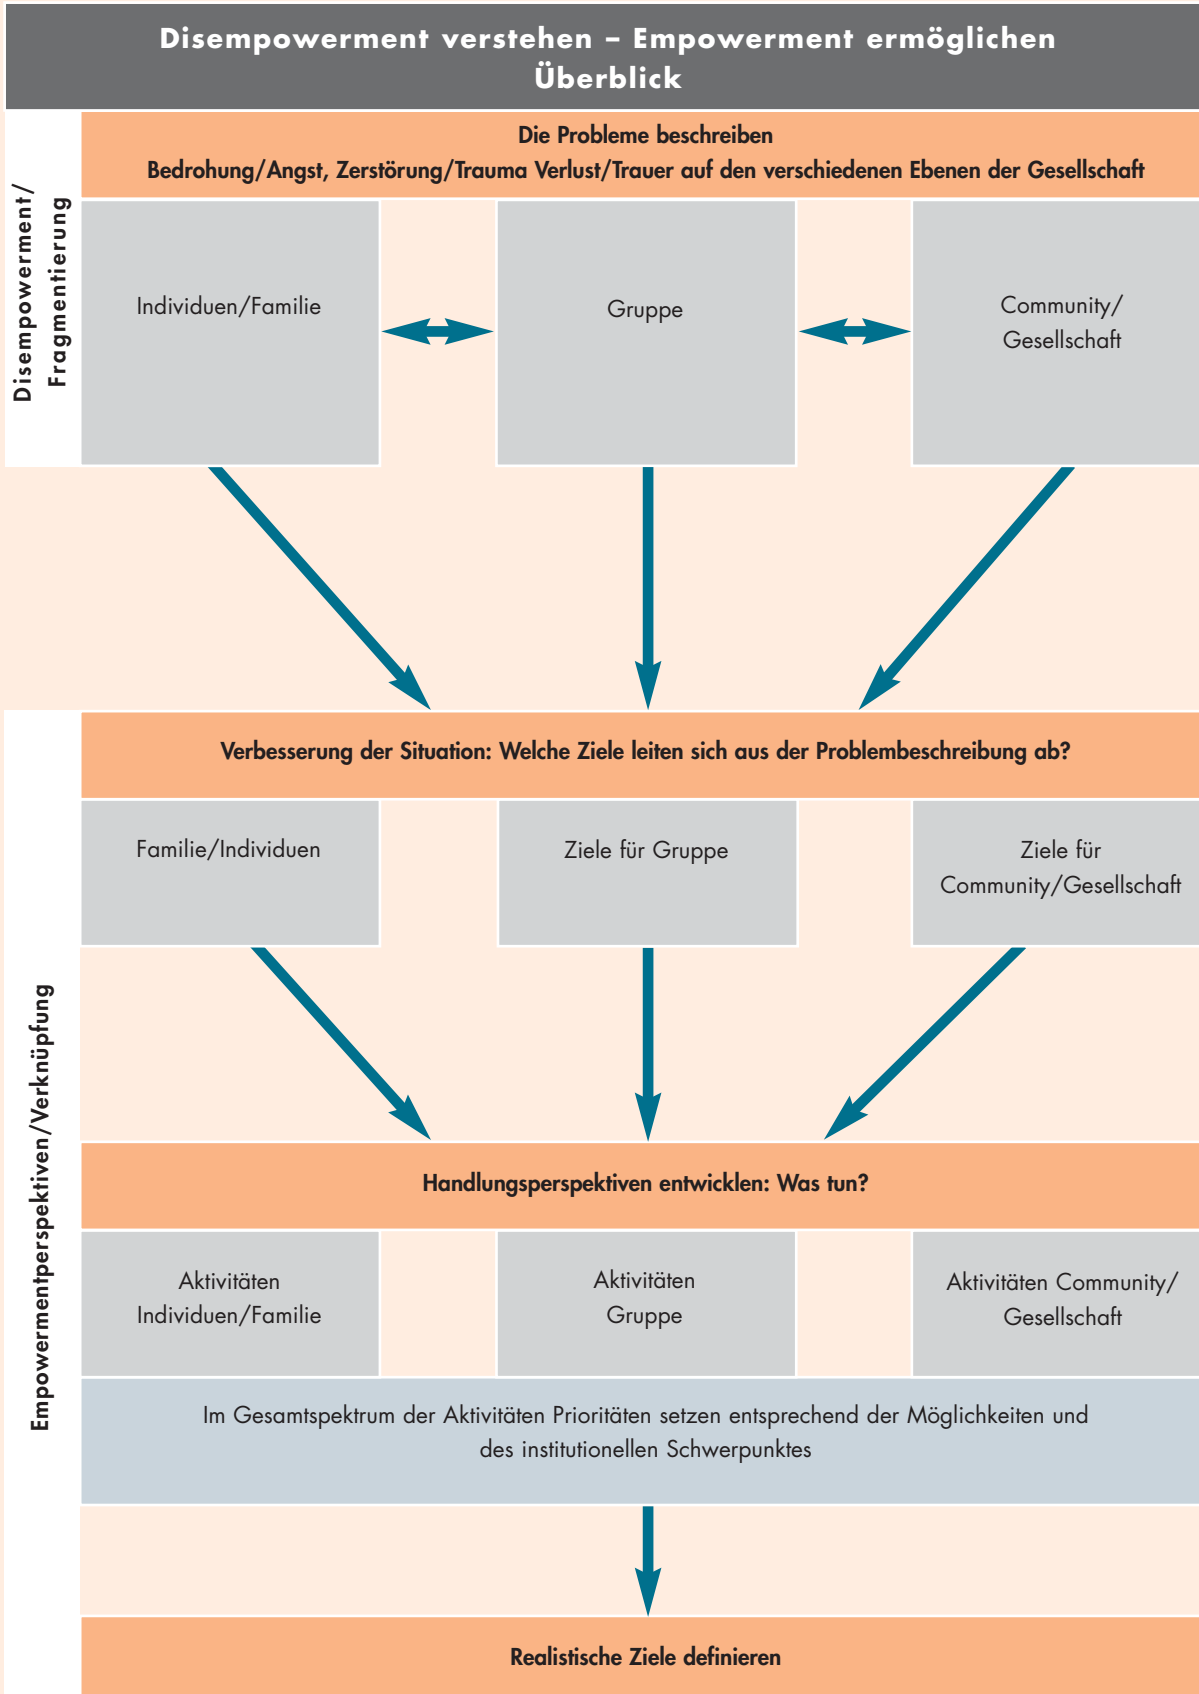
Disempowerment verstehen – Empowerment ermöglichen
Überblick

Disempowerment/ Fragmentierung

Die Probleme beschreiben
Bedrohung/Angst, Zerstörung/Trauma Verlust/Trauer auf den verschiedenen Ebenen der Gesellschaft

Individuen/Familie

Gruppe

Community/ Gesellschaft

Empowermentperspektiven/Verknüpfung

Verbesserung der Situation: Welche Ziele leiten sich aus der Problembeschreibung ab?

Familie/Individuen

Ziele für Gruppe

Ziele für Community/Gesellschaft

Handlungsperspektiven entwicklen: Was tun?

Aktivitäten Individuen/Familie

Aktivitäten Gruppe

Aktivitäten Community/ Gesellschaft

Im Gesamtspektrum der Aktivitäten Prioritäten setzen entsprechend der Möglichkeiten und des institutionellen Schwerpunktes

Realistische Ziele definieren